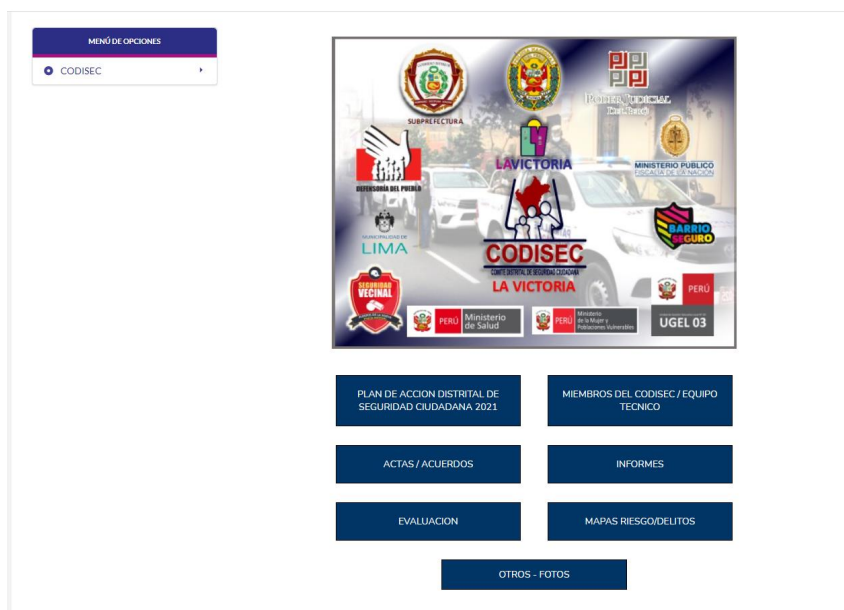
MENÚ DE OPCIONES

CODISEC

SUBPREFECTURA

PODER JUDICIAL DEL PERÚ

LA VICTORIA

DEFENSORÍA DEL PUEBLO

MINISTERIO PÚBLICO FISCALÍA DE LA NACIÓN

MUNICIPALIDAD DE LIMA

BARRIO SEGURO

CODISEC

COMITÉ DISTRITAL DE SEGURIDAD CIUDADANA

LA VICTORIA

SEGURIDAD VECINAL

PERÚ

PERÚ Ministerio de Salud

PERÚ Ministerio de la Mujer y Poblaciones Vulnerables

UGEL 03

PLAN DE ACCION DISTRITAL DE SEGURIDAD CIUDADANA 2021

MIEMBROS DEL CODISEC / EQUIPO TECNICO

ACTAS / ACUERDOS

INFORMES

EVALUACION

MAPAS RIESGO/DELITOS

OTROS - FOTOS